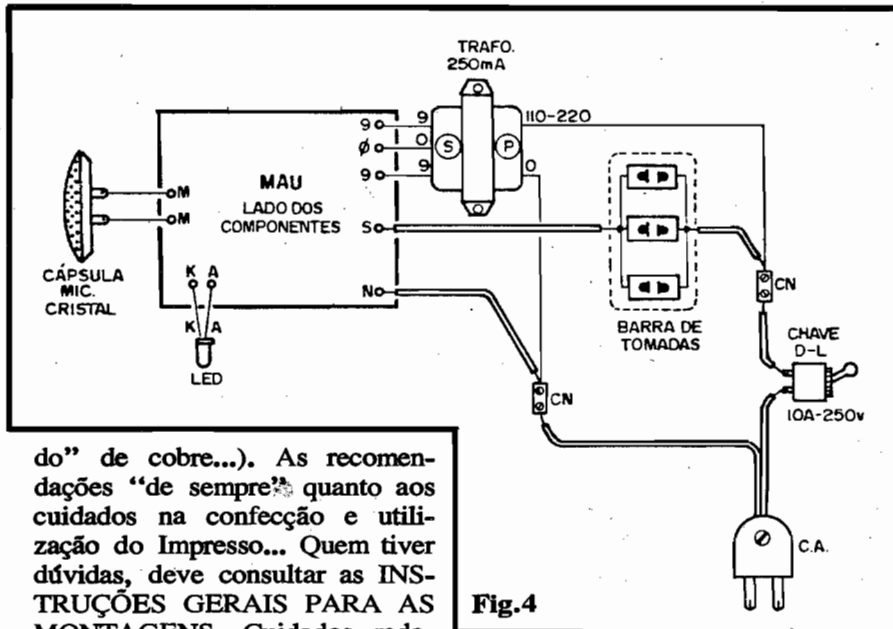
TRAFO.
250mA

9
0
9

S
P

110-220
0

MAU
LADO DOS
COMPONENTES

M
M

S
N

K A
K A

CÁPSULA
MIC.
CRISTAL

LED

BARRA DE
TOMADAS

CN
CN

CHAVE
D-L

10A-250v

C.A.

do" de cobre...). As recomendações "de sempre" quanto aos cuidados na confecção e utilização do Impresso... Quem tiver dúvidas, deve consultar as INSTRUÇÕES GERAIS PARA AS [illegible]

Fig.4